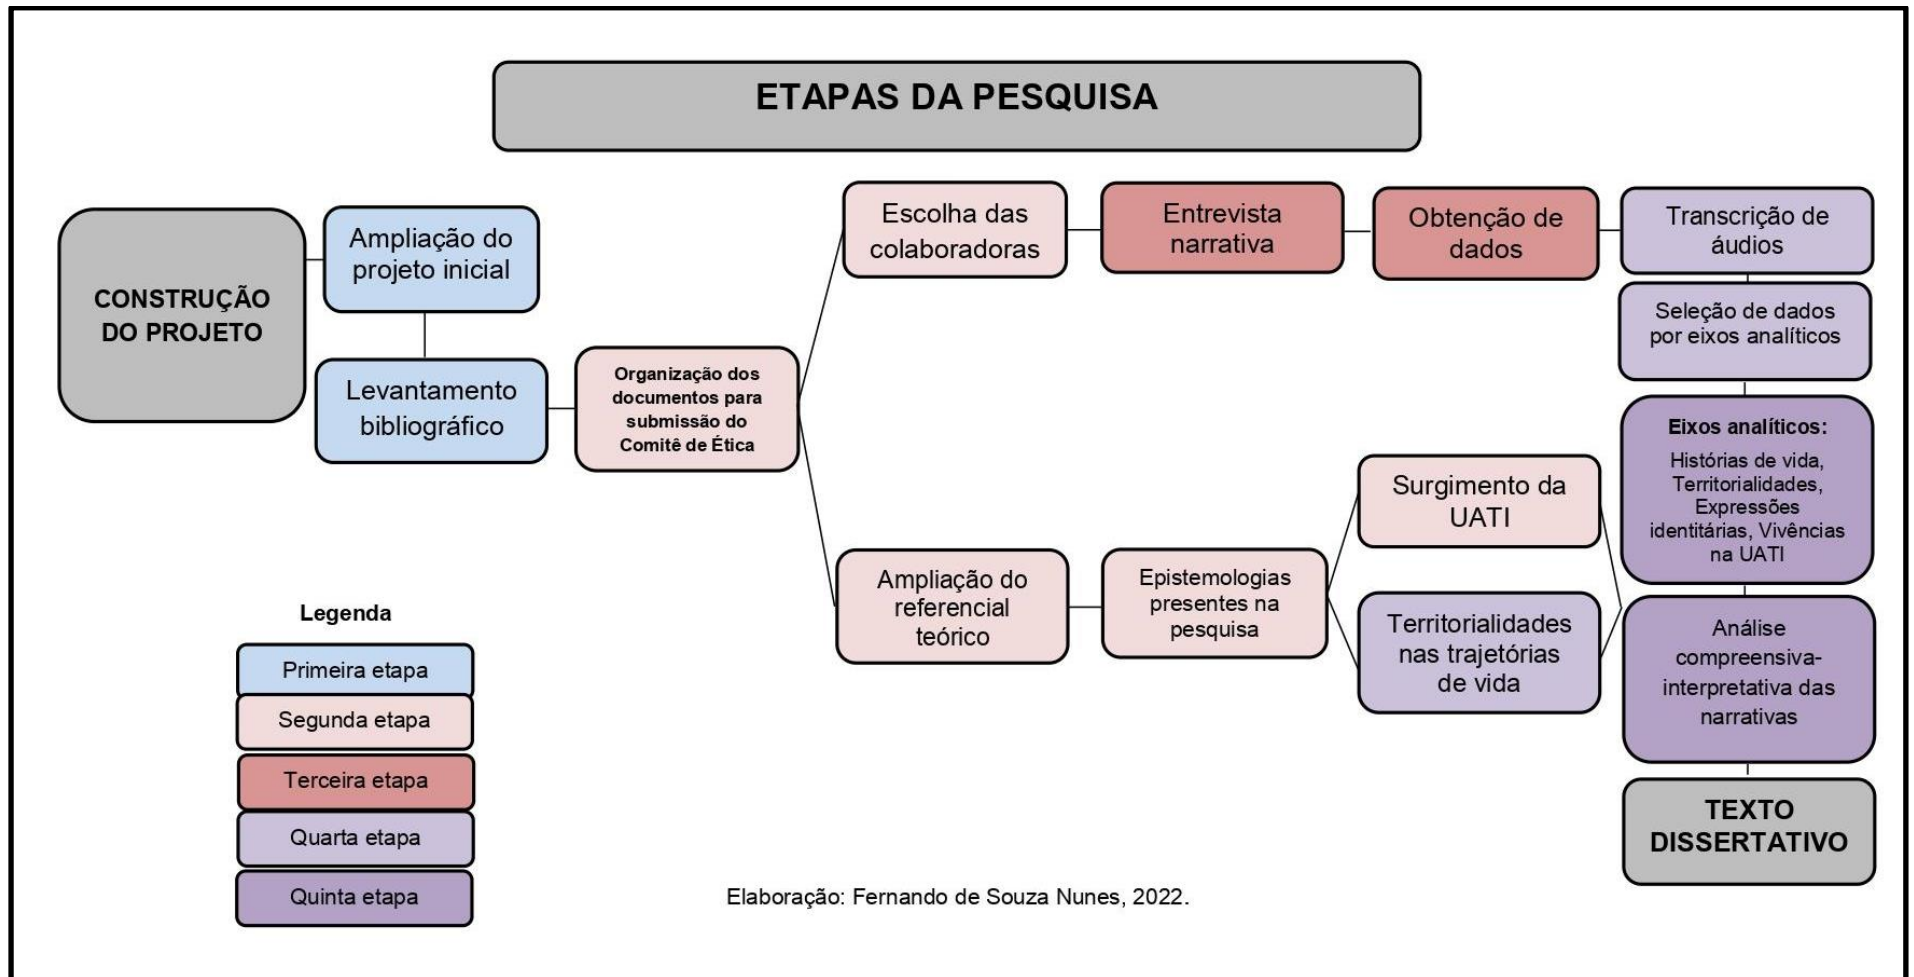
ETAPAS DA PESQUISA

CONSTRUÇÃO DO PROJETO

Ampliação do projeto inicial

Levantamento bibliográfico

Organização dos documentos para submissão do Comitê de Ética

Escolha das colaboradoras

Entrevista narrativa

Obtenção de dados

Transcrição de áudios

Seleção de dados por eixos analíticos

Eixos analíticos:
Histórias de vida, Territorialidades, Expressões identitárias, Vivências na UATI

Ampliação do referencial teórico

Epistemologias presentes na pesquisa

Surgimento da UATI

Territorialidades nas trajetórias de vida

Análise compreensiva-interpretativa das narrativas

TEXTO DISSERTATIVO

Legenda
Primeira etapa
Segunda etapa
Terceira etapa
Quarta etapa
Quinta etapa

Elaboração: Fernando de Souza Nunes, 2022.